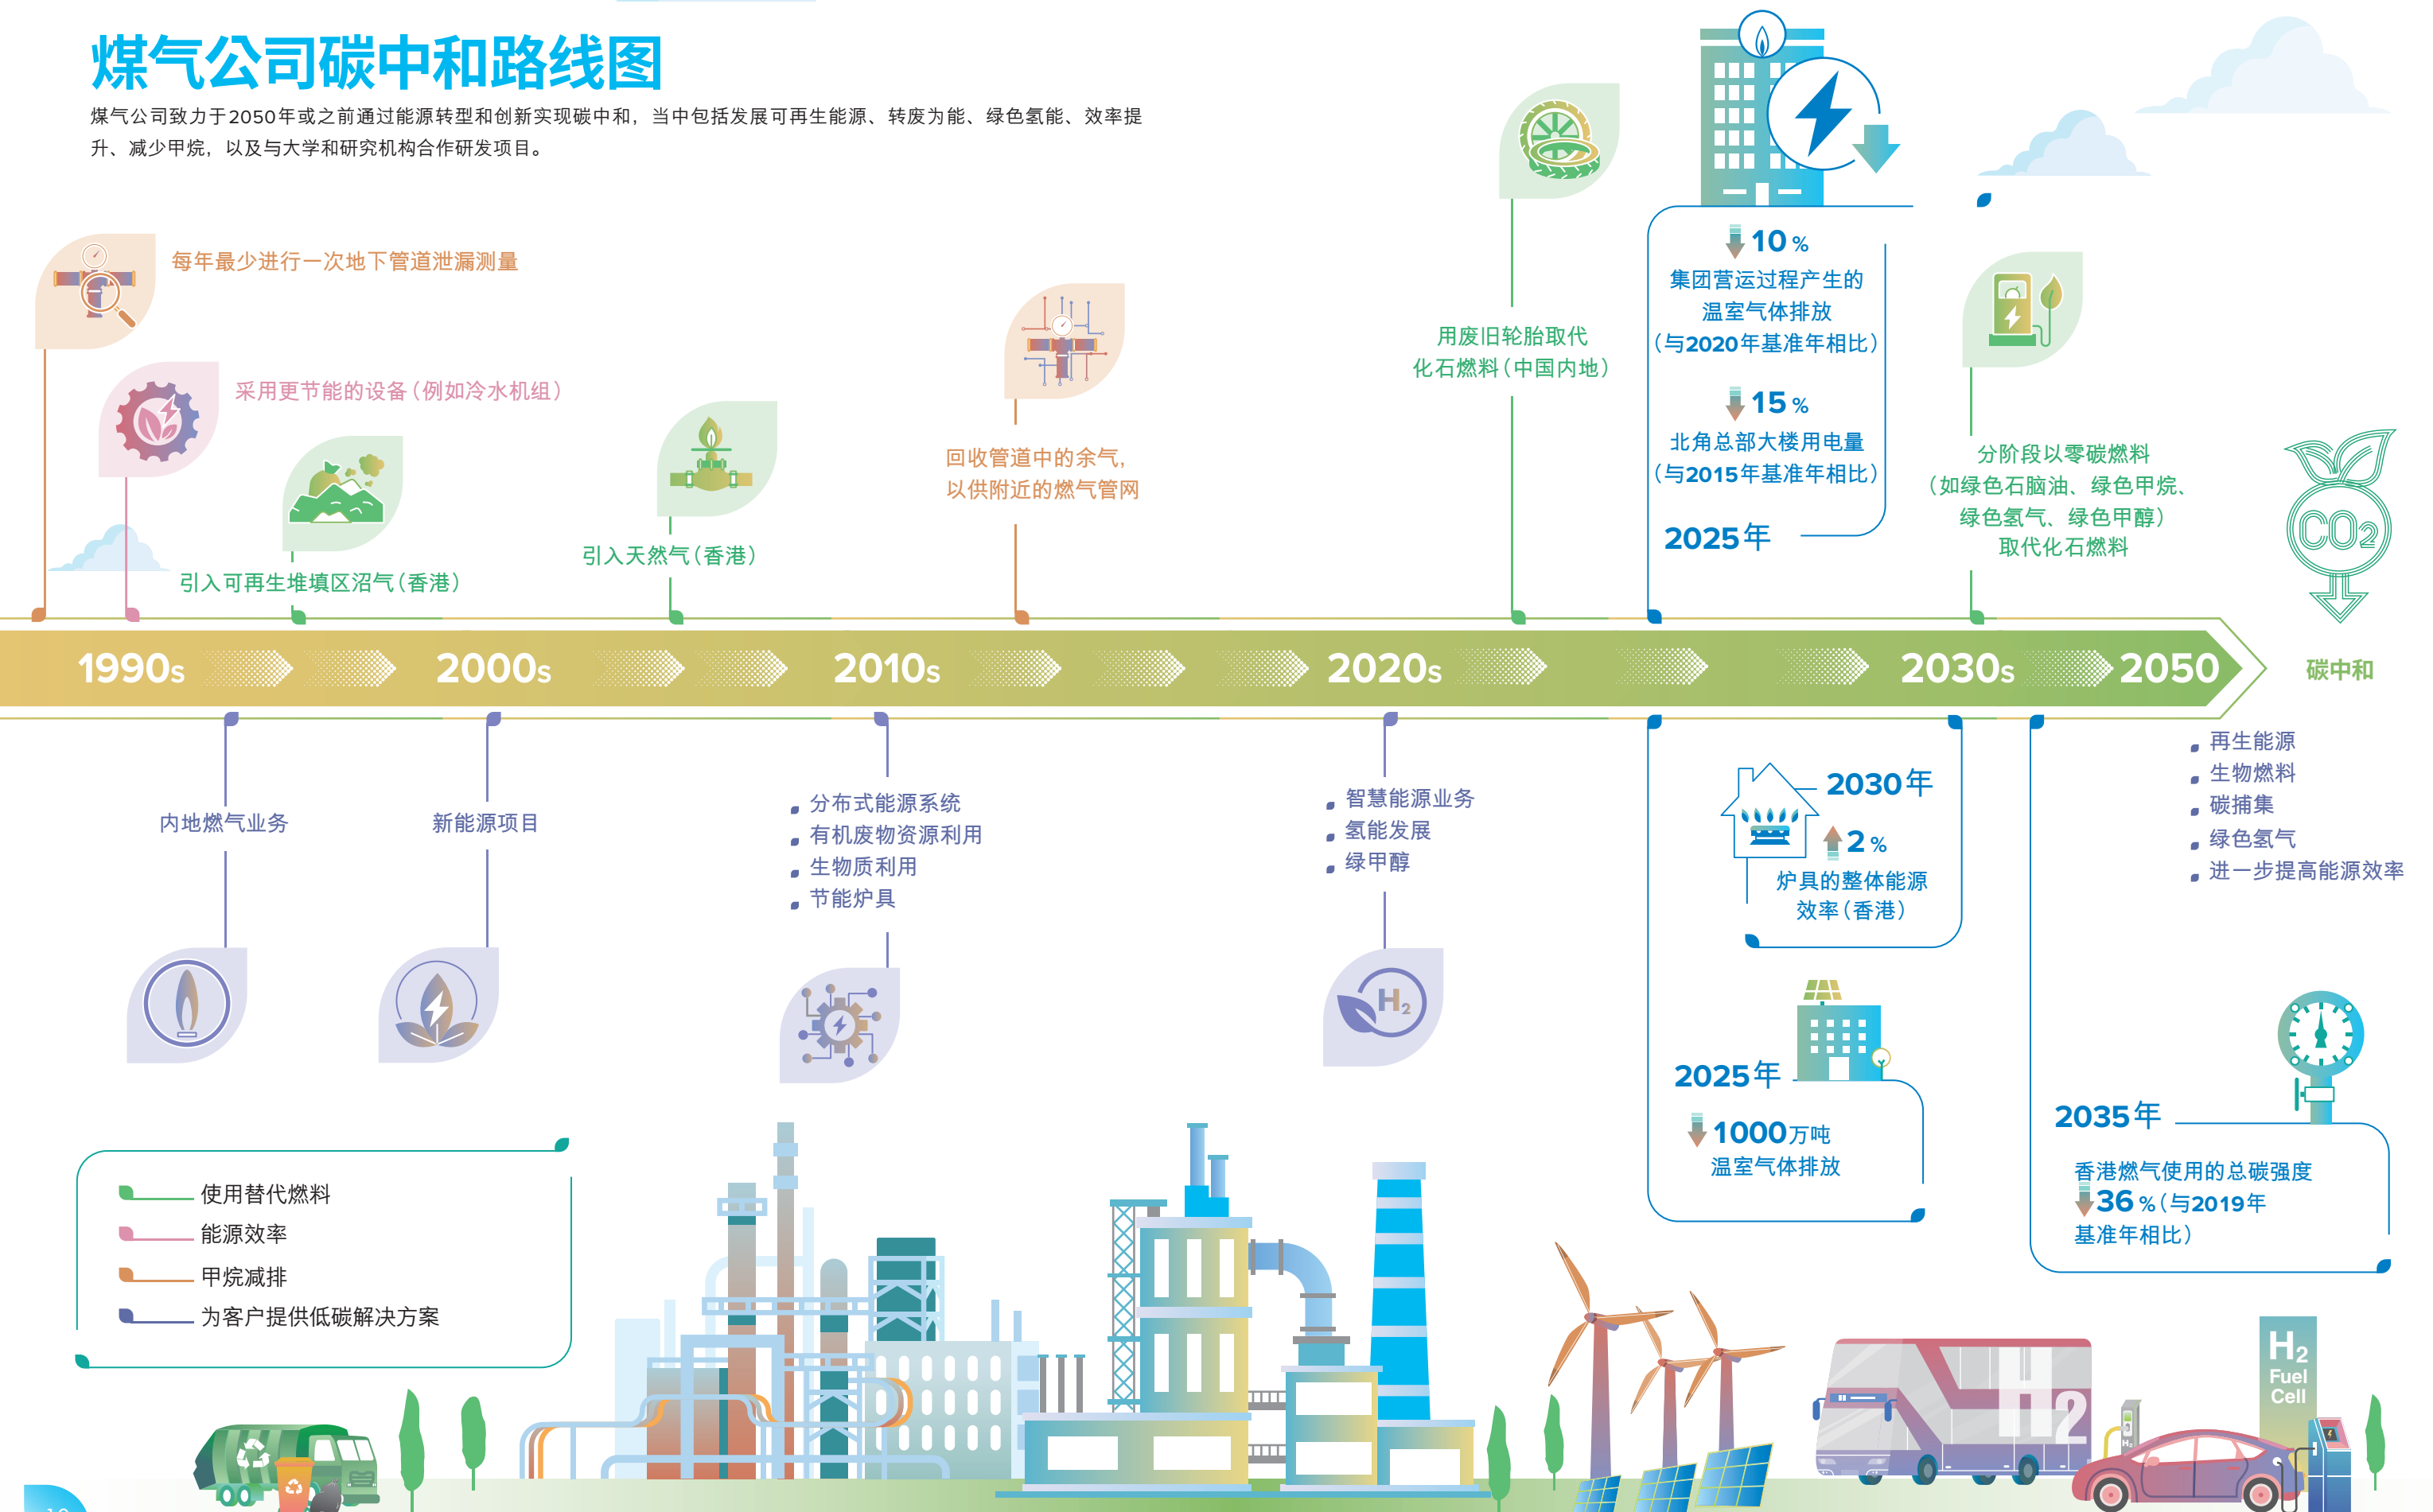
煤气公司碳中和路线图

煤气公司致力于2050年或之前通过能源转型和创新实现碳中和，当中包括发展可再生能源、转废为能、绿色氢能、效率提升、减少甲烷，以及与大学和研究机构合作研发项目。

每年最少进行一次地下管道泄漏测量

采用更节能的设备（例如冷水机组）

引入可再生堆填区沼气（香港）

引入天然气（香港）

回收管道中的余气，以供附近的燃气管网

用废旧轮胎取代化石燃料（中国内地）

10 % 集团营运过程产生的温室气体排放（与2020年基准年相比）

15 % 北角总部大楼用电量（与2015年基准年相比）

2025年

分阶段以零碳燃料（如绿色石脑油、绿色甲烷、绿色氢气、绿色甲醇）取代化石燃料

$CO_2$

碳中和

1990s 2000s 2010s 2020s 2030s 2050

内地燃气业务

新能源项目

分布式能源系统
有机废物资源利用
生物质利用
节能炉具

智慧能源业务
氢能发展
绿甲醇

2030年
2 % 炉具的整体能源效率（香港）

2025年
1000万吨 温室气体排放

再生能源
生物燃料
碳捕集
绿色氢气
进一步提高能源效率

2035年
香港燃气使用的总碳强度
36 %（与2019年基准年相比）

使用替代燃料
能源效率
甲烷减排
为客户提供低碳解决方案

$H_2$ Fuel Cell

H2